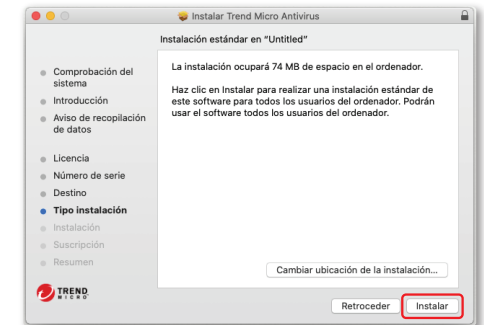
Instalar Trend Micro Antivirus

Instalación estándar en "Untitled"

Comprobación del sistema
Introducción
Aviso de recopilación de datos
Licencia
Número de serie
Destino
Tipo instalación
Instalación
Suscripción
Resumen

La instalación ocupará 74 MB de espacio en el ordenador.

Haz clic en Instalar para realizar una instalación estándar de este software para todos los usuarios del ordenador. Podrán usar el software todos los usuarios del ordenador.

Cambiar ubicación de la instalación...

TREND MICRO

Retroceder
Instalar